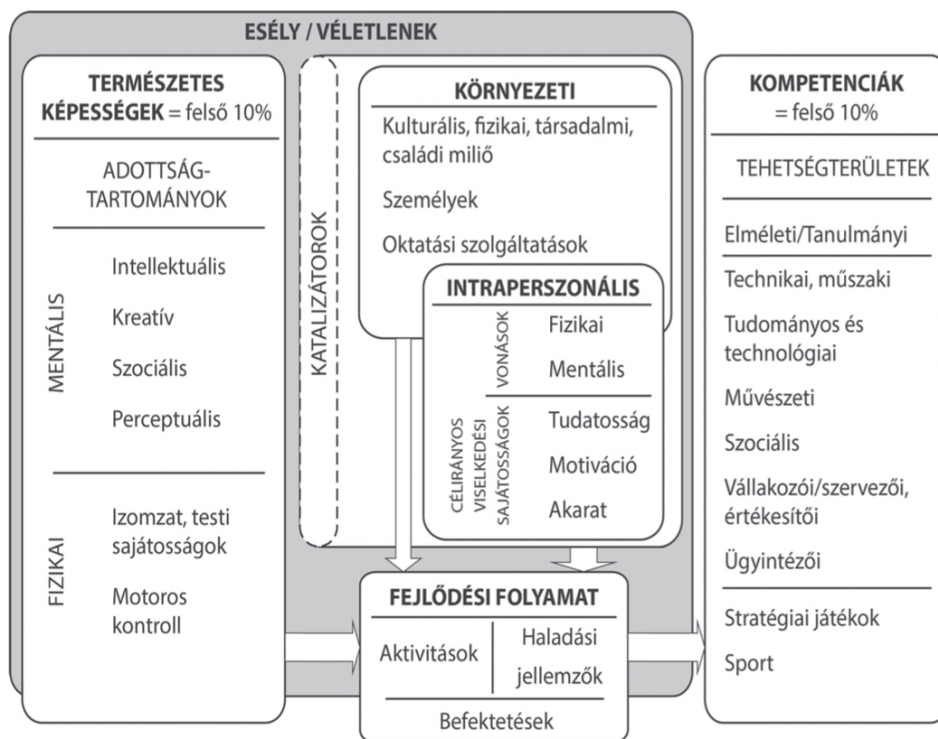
ESÉLY / VÉLETLENEK

TERMÉSZETES KÉPESSÉGEK = felső 10%

ADOTTSÁG-TARTOMÁNYOK

MENTÁLIS

Intellektuális

Kreatív

Szociális

Perceptuális

FIZIKAI

Izomzat, testi sajátosságok

Motoros kontroll

KATALIZÁTOROK

KÖRNYEZETI

Kulturális, fizikai, társadalmi, családi miliő

Személyek

Oktatási szolgáltatások

INTRAPERSZONÁLIS

VONÁSOK

Fizikai

Mentális

CÉLIRÁNYOS VISELKEDÉSI SAJÁTOSSÁGOK

Tudatosság

Motiváció

Akarat

FEJLŐDÉSI FOLYAMAT

Aktivitások

Haladási jellemzők

Befektetések

KOMPETENCIÁK = felső 10%

TEHETSÉGTERÜLETEK

Elméleti/Tanulmányi

Technikai, műszaki

Tudományos és technológiai

Művészeti

Szociális

Vállakozói/szervezői, értékesítői

Ügyintézői

Stratégiai játékok

Sport